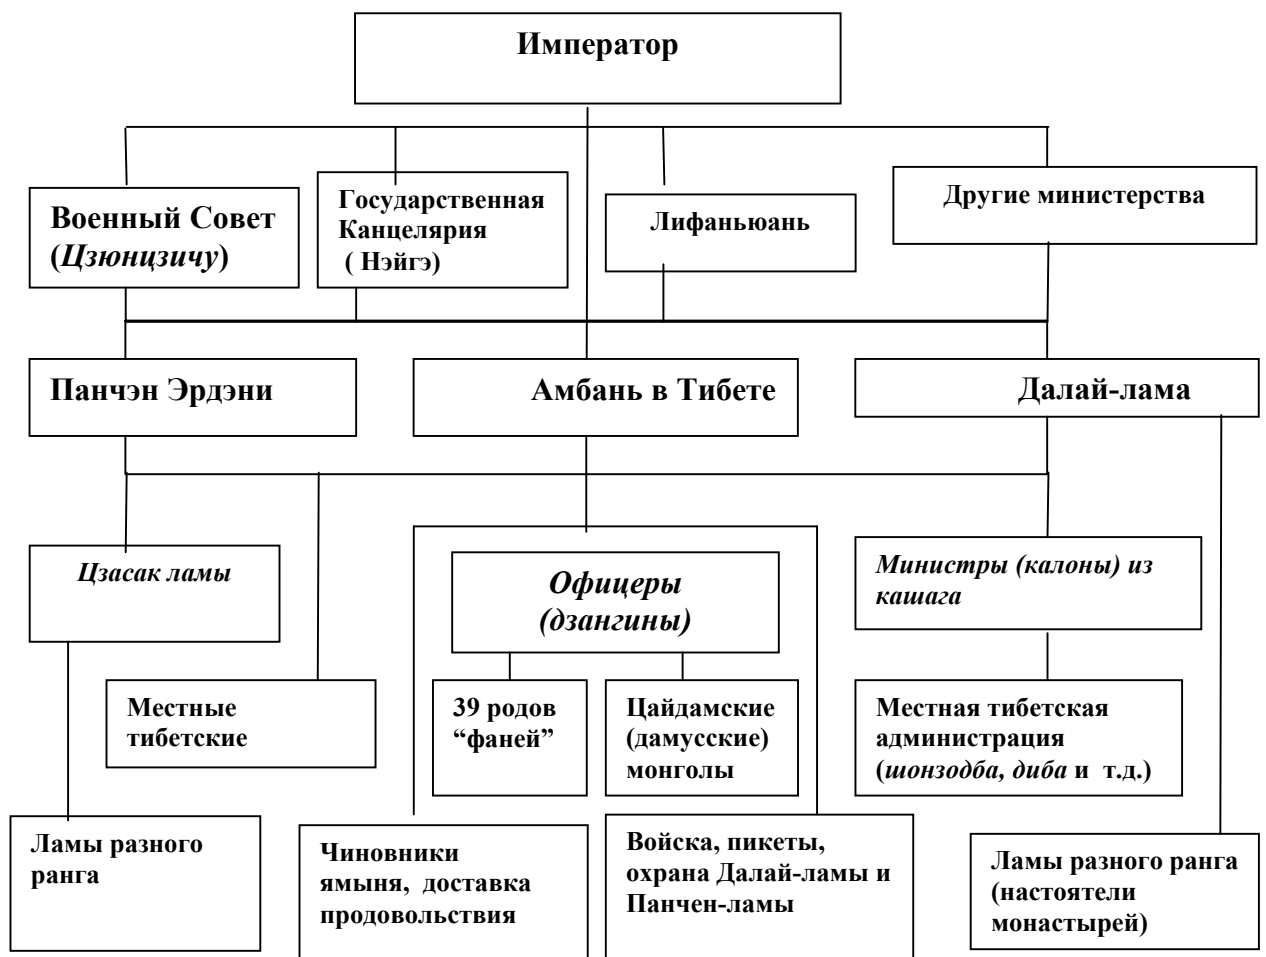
Император

Военный Совет (*Цзюнцзичу*)

Государственная Канцелярия ( Нэйгэ)

Лифаньюань

Другие министерства

Панчэн Эрдэни

Амбань в Тибете

Далай-лама

*Цзасак ламы*

*Офицеры (дзангины)*

*Министры (калоны) из кашага*

Местные тибетские

39 родов “фаней”

Цайдамские (дамусские) монголы

Местная тибетская администрация (*шонздоба, диба* и т.д.)

Ламы разного ранга

Чиновники ямыня, доставка продовольствия

Войска, пикеты, охрана Далай-ламы и Панчен-ламы

Ламы разного ранга (настоятели монастырей)